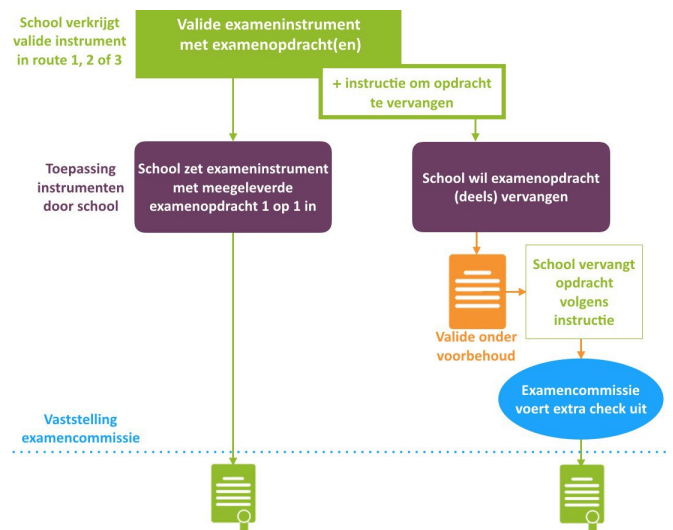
School verkrijgt valide instrument in route 1, 2 of 3

Valide exameninstrument met examenopdracht(en)

+ instructie om opdracht te vervangen

Toepassing instrumenten door school

School zet exameninstrument met meegeleverde examenopdracht 1 op 1 in

School wil examenopdracht (deels) vervangen

Valide onder voorbehoud

School vervangt opdracht volgens instructie

Examencommissie voert extra check uit

Vaststelling examencommissie